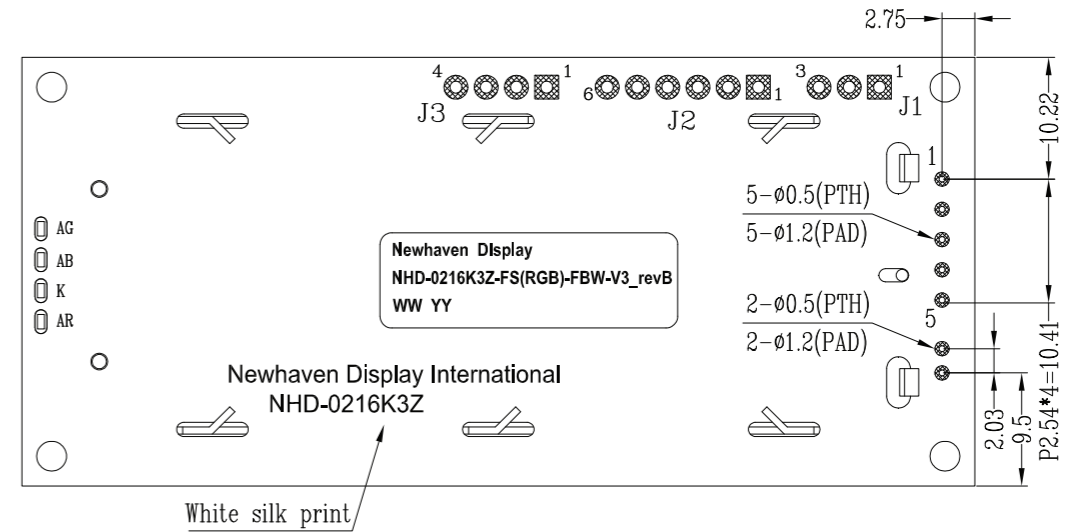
2.75

4 1 6 1 3 1
J3 J2 J1

10.22

1

5-ø0.5(PTH)
5-ø1.2(PAD)

AG
AB
K
AR

Newhaven DIsplay
NHD-0216K3Z-FS(RGB)-FBW-V3_revB
WW YY

2-ø0.5(PTH)
2-ø1.2(PAD)

5

P2.54*4=10.41

Newhaven Display International
NHD-0216K3Z

2.03
9.5

White silk print